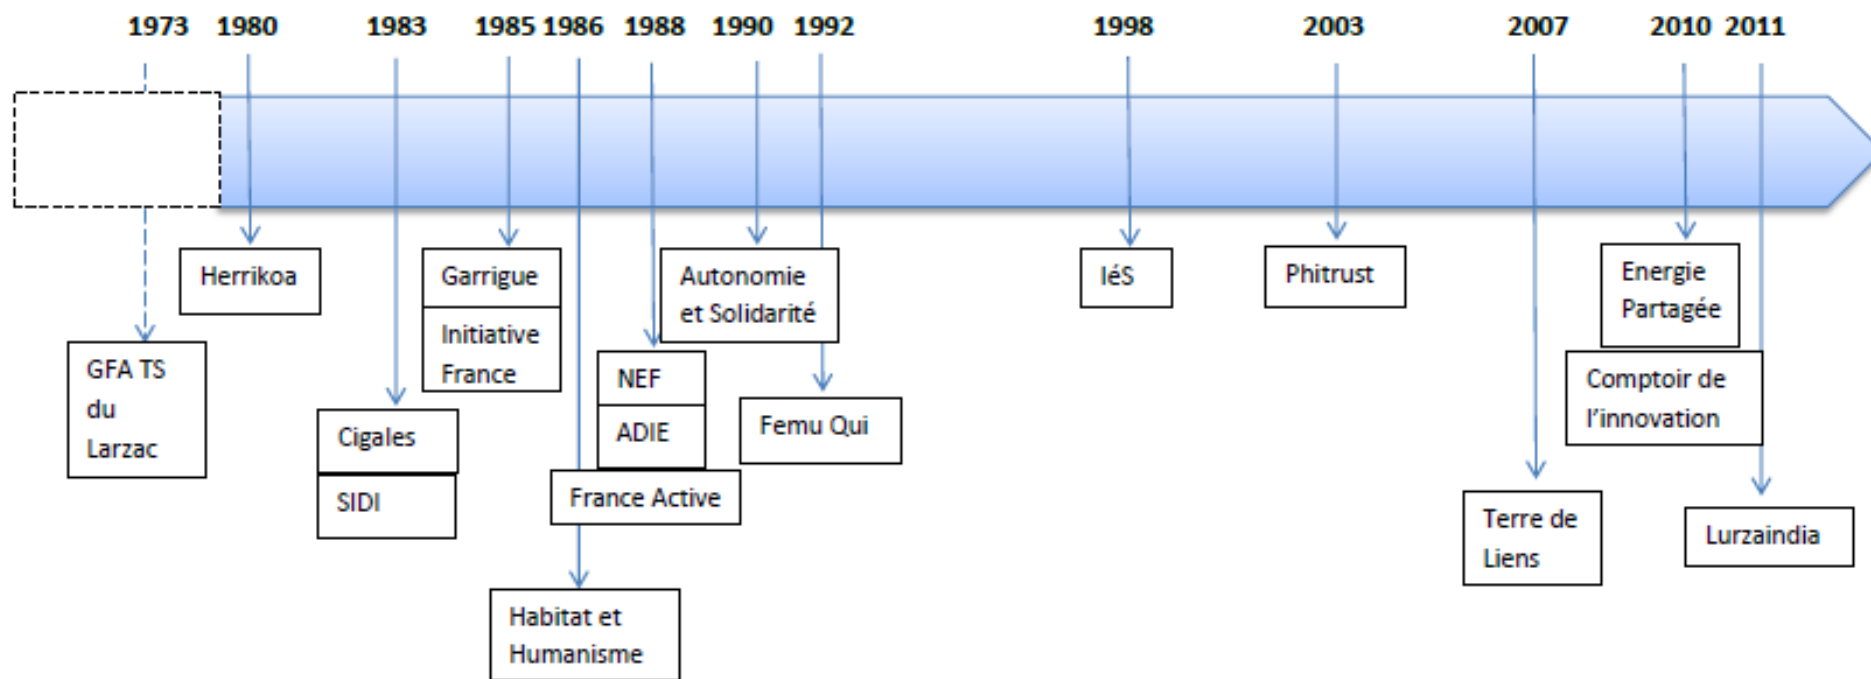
1973 1980 1983 1985 1986 1988 1990 1992 1998 2003 2007 2010 2011

GFA TS du Larzac

Herrikoa

Cigales

SIDI

Garrigue

Initiative France

Habitat et Humanisme

France Active

NEF

ADIE

Autonomie et Solidarité

Femu Qui

IéS

Phitrust

Terre de Liens

Energie Partagée

Comptoir de l'innovation

Lurzaindia